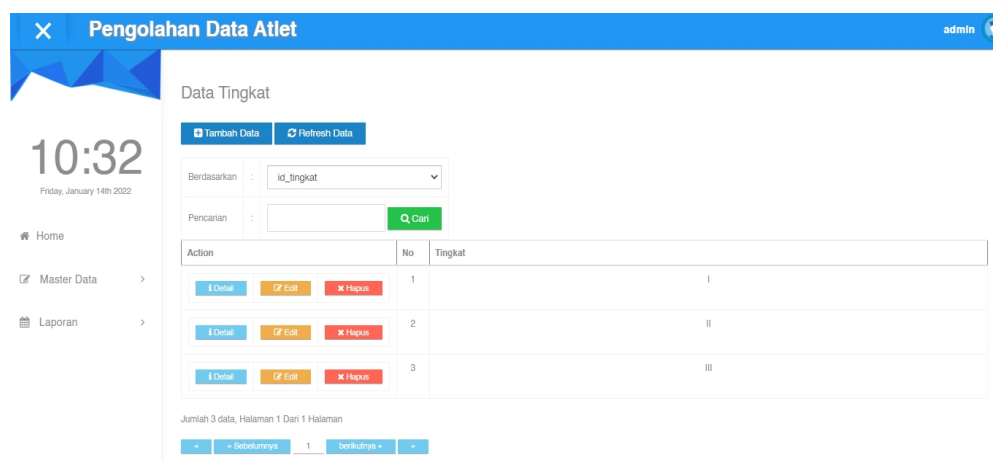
Pengolahan Data Atlet

admin

10:32
Friday, January 14th 2022

Home

Master Data

Laporan

Data Tingkat

Tambah Data | Refresh Data

Berdasarkan : id_tingkat

Pencarian : Cari

| Action | No | Tingkat |
|---|---|---|
| Detail Edit Hapus | 1 | I |
| Detail Edit Hapus | 2 | II |
| Detail Edit Hapus | 3 | III |

Jumlah 3 data, Halaman 1 Dari 1 Halaman

« | « Sebelumnya | 1 | berikutnya » | »